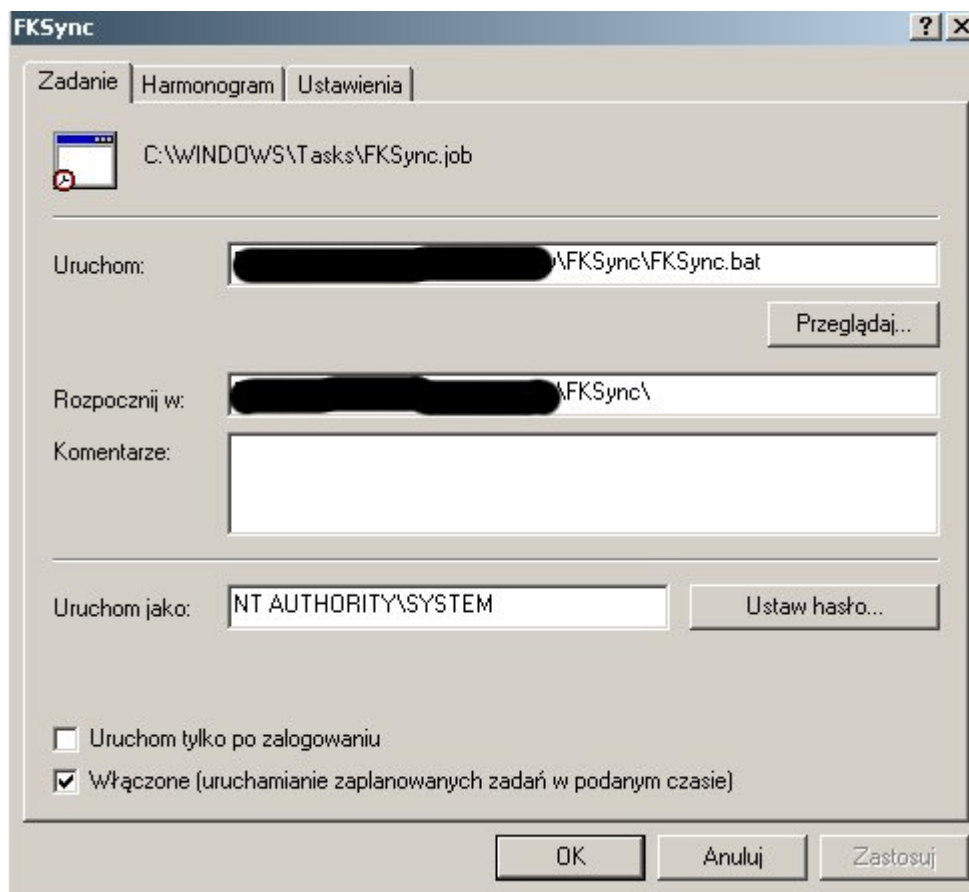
FKSync

? X

Zadanie | Harmonogram | Ustawienia

C:\WINDOWS\Tasks\FKSync.job

Uruchom: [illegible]\FKSync\FKSync.bat

Przeglądaj...

Rozpocznij w: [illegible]\FKSync\

Komentarze:

Uruchom jako: NT AUTHORITY\SYSTEM

Ustaw hasło...

Uruchom tylko po zalogowaniu

Włączone (uruchamianie zaplanowanych zadań w podanym czasie)

OK Anuluj Zastosuj